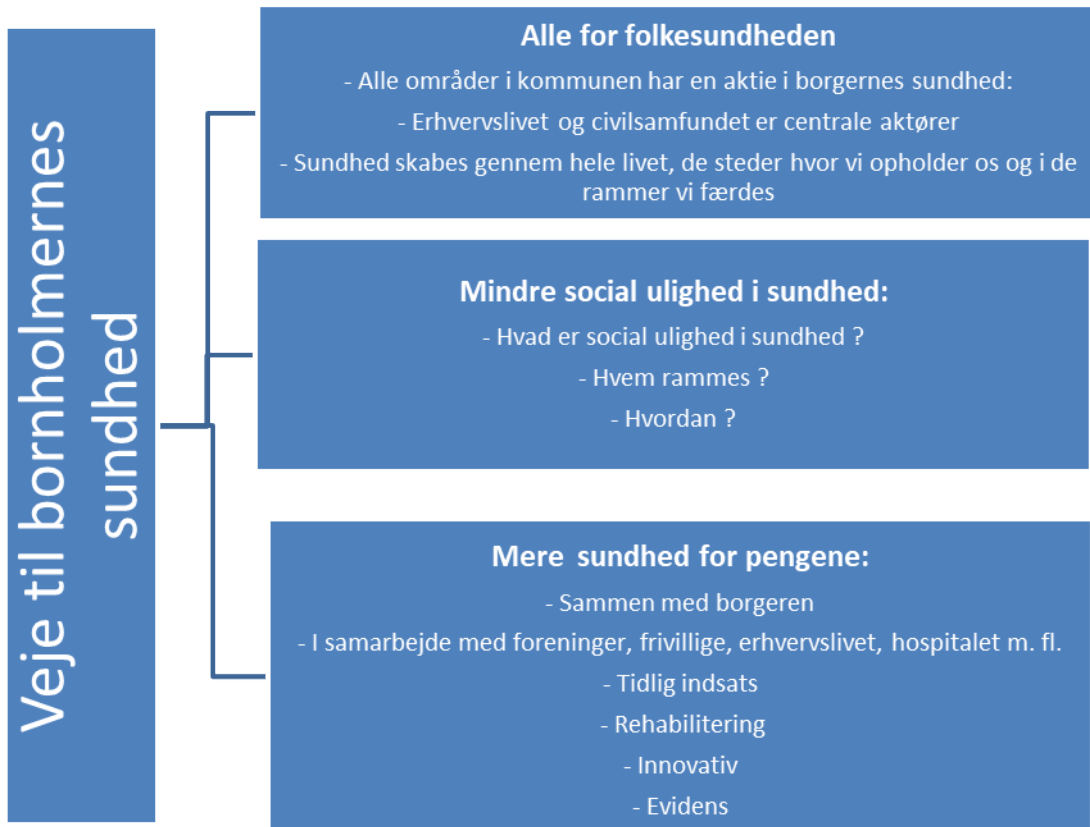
Veje til bornholmernes sundhed

Alle for folkesundheden

- Alle områder i kommunen har en aktie i borgernes sundhed:

- Erhvervslivet og civilsamfundet er centrale aktører

- Sundhed skabes gennem hele livet, de steder hvor vi opholder os og i de rammer vi færdes

Mindre social ulighed i sundhed:

- Hvad er social ulighed i sundhed ?

- Hvem rammes ?

- Hvordan ?

Mere sundhed for pengene:

- Sammen med borgeren

- I samarbejde med foreninger, frivillige, erhvervslivet, hospitalet m. fl.

- Tidlig indsats

- Rehabilitering

- Innovativ

- Evidens